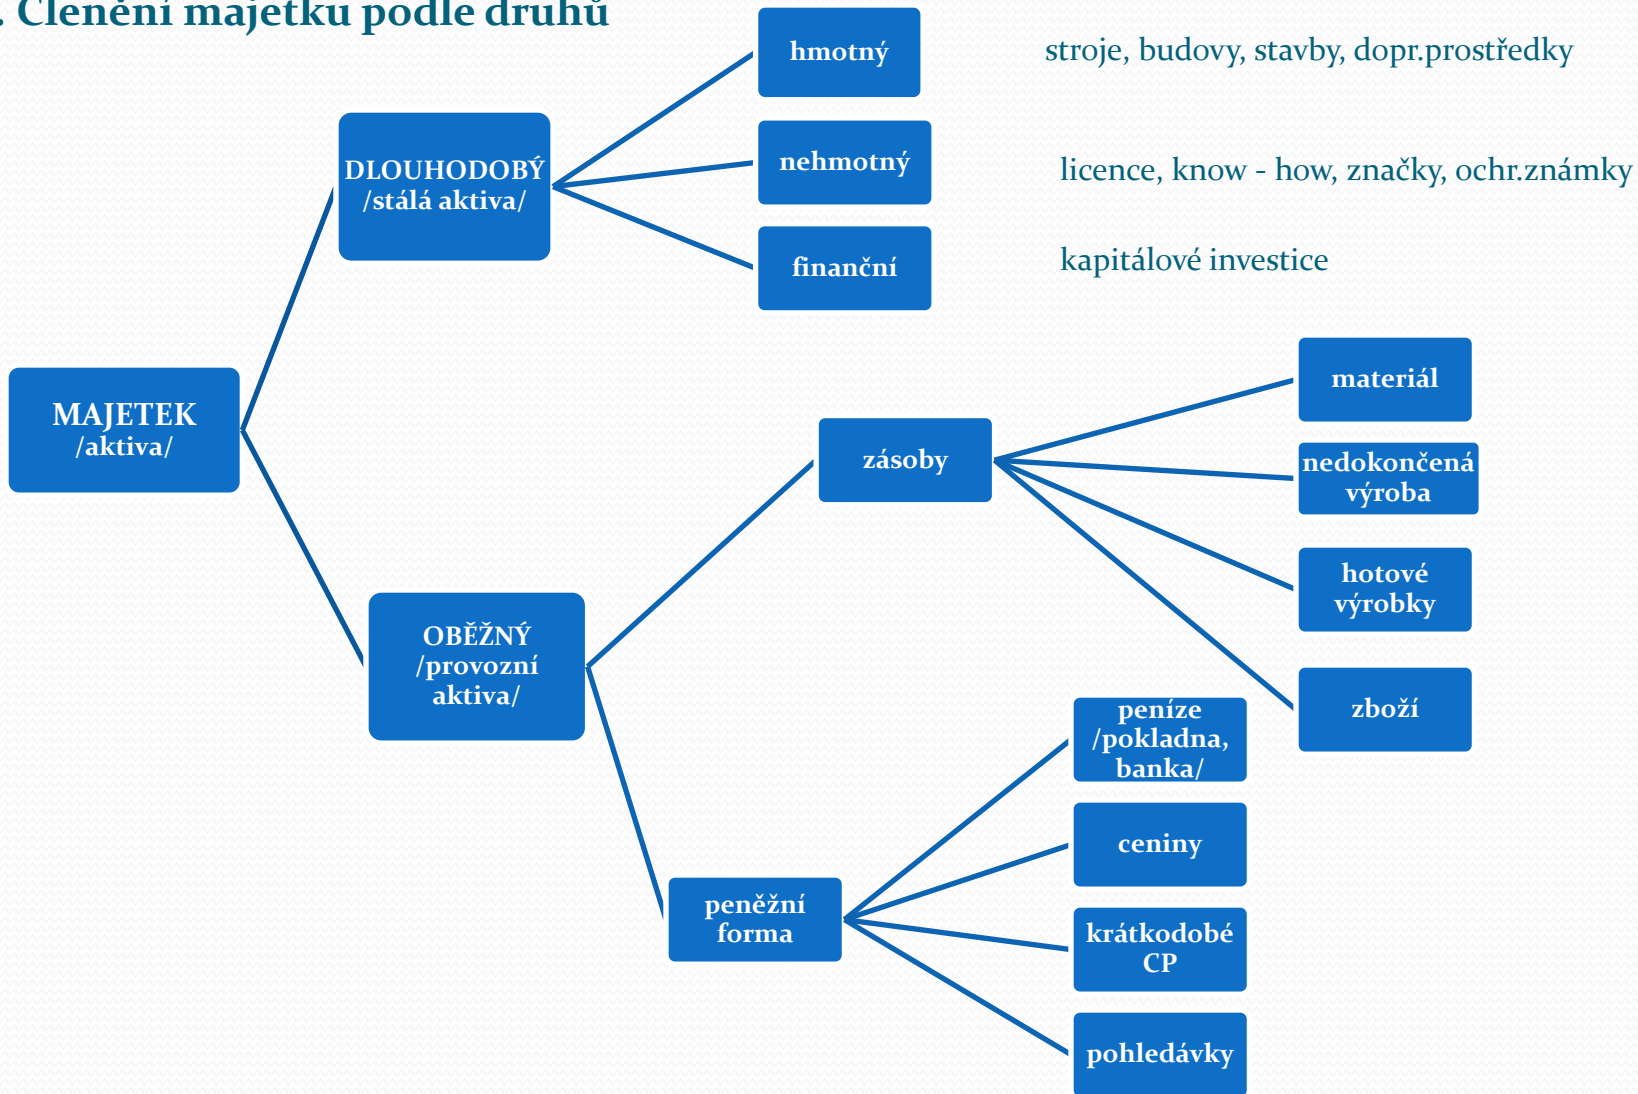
. Členění majetku podle druhů

MAJETEK /aktiva/

DLOUHODOBÝ /stálá aktiva/

hmotný

stroje, budovy, stavby, dopr.prostředky

nehmotný

licence, know - how, značky, ochr.známky

finanční

kapitálové investice

OBĚŽNÝ /provozní aktiva/

zásoby

materiál

nedokončená výroba

hotové výrobky

zboží

peněžní forma

peníze /pokladna, banka/

ceniny

krátkodobé CP

pohledávky